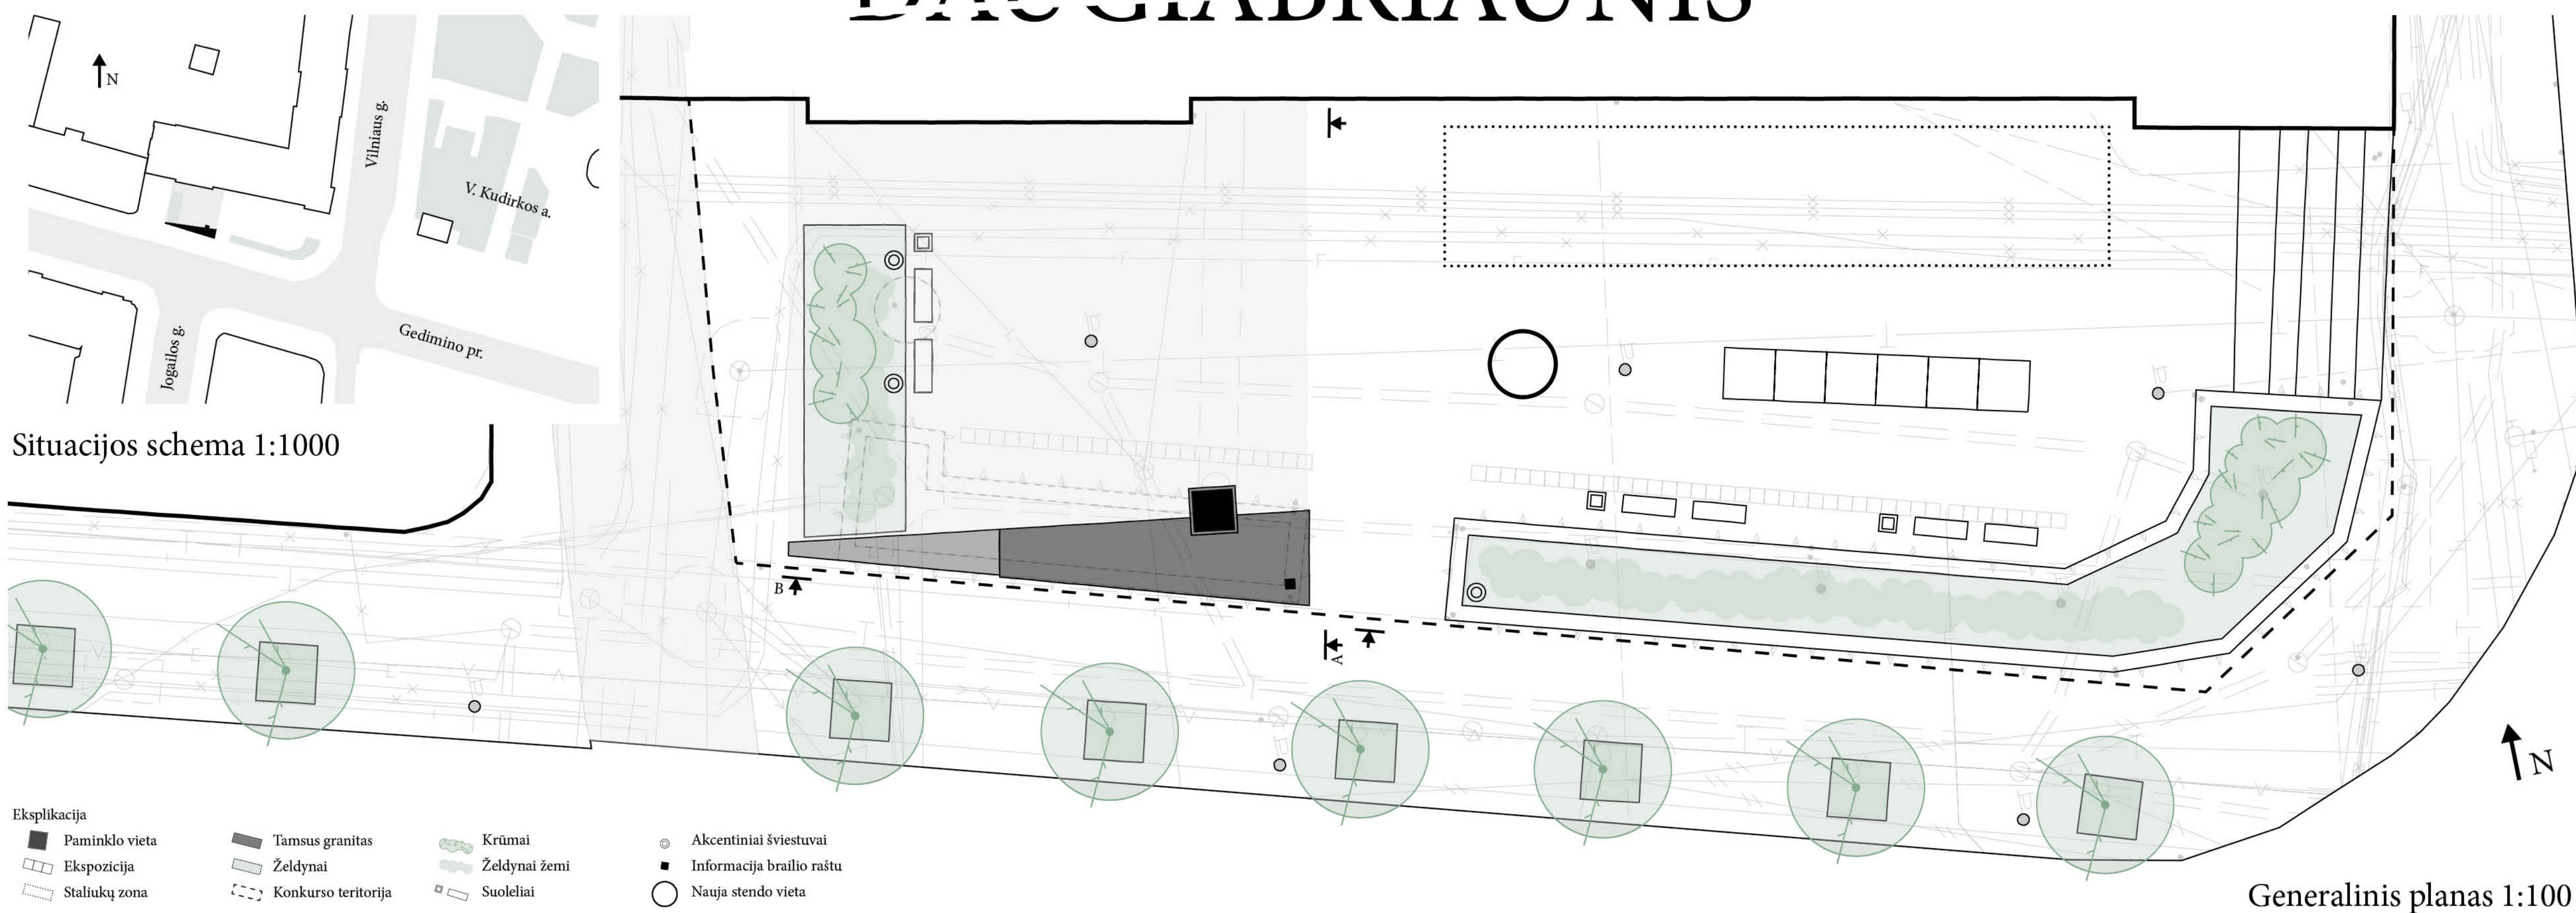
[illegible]

N

Vilniaus g.

V. Kudirkos a.

Jogailos g.

Gedimino pr.

Situacijos schema 1:1000

B

A

N

Eksplikacija

Paminklo vieta

Ekspozicija

Staliukų zona

Tamsus granitas

Želdynai

Konkurso teritorija

Krūmai

Želdynai žemi

Suoleliai

Akcentiniai šviestuvai

Informacija brailio raštu

Nauja stendo vieta

Generalinis planas 1:100